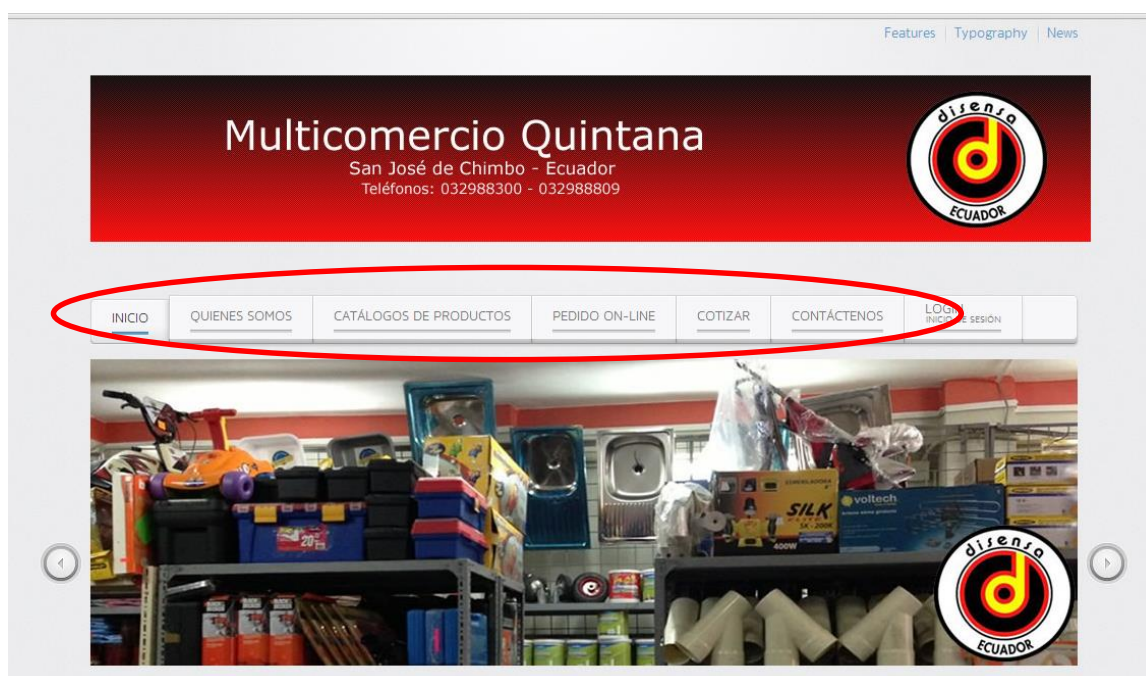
Features | Typography | News

Multicomercio Quintana
San José de Chimbo - Ecuador
Teléfonos: 032988300 - 032988809

disensa
ECUADOR

INICIO | QUIENES SOMOS | CATÁLOGOS DE PRODUCTOS | PEDIDO ON-LINE | COTIZAR | CONTÁCTENOS | LOGIN
INICIO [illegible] SESIÓN

SILK
voltech
disensa
ECUADOR